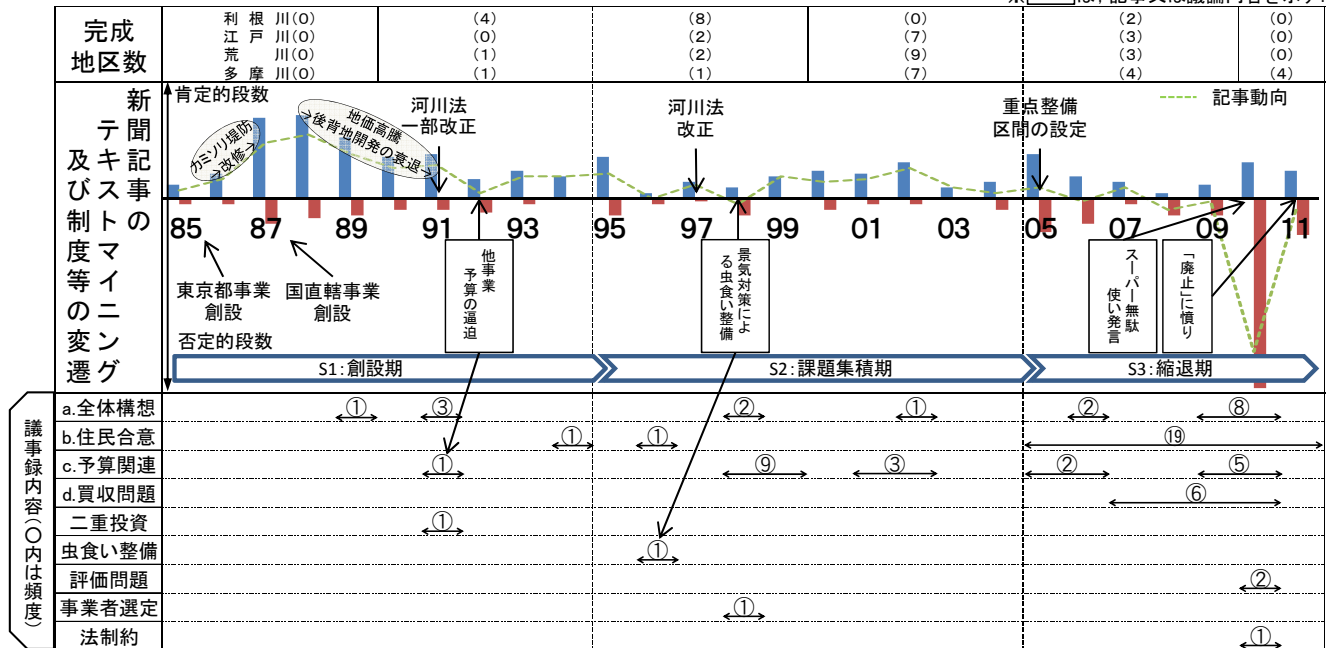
完成地区数

| | | | | | |
|---|---|---|---|---|---|
| 利根川(0) 江戸川(0) 荒川(0) 多摩川(0) | (4) (0) (1) (1) | (8) (2) (2) (1) | (0) (7) (9) (7) | (2) (3) (3) (4) | (0) (0) (0) (4) |

新聞記事のテキストマイニング及び制度等の変遷

肯定的段数
否定的段数
記事動向

カミソリ堤防→改修
地価高騰→後背地開発の衰退
河川法一部改正
河川法改正
重点整備区間の設定

85 87 89 91 93 95 97 99 01 03 05 07 09 11

東京都事業創設
国直轄事業創設
他事業予算の逼迫
景気対策による虫食い整備
スーパー無駄使い発言
「廃止」に憤り

S1:創設期
S2:課題集積期
S3:縮退期

議事録内容(〇内は頻度)

a.全体構想 ① ③ ② ① ② ⑧
b.住民合意 ① ① ⑲
c.予算関連 ① ⑨ ③ ② ⑤
d.買収問題 ⑥
二重投資 ①
虫食い整備 ①
評価問題 ②
事業者選定 ①
法制約 ①